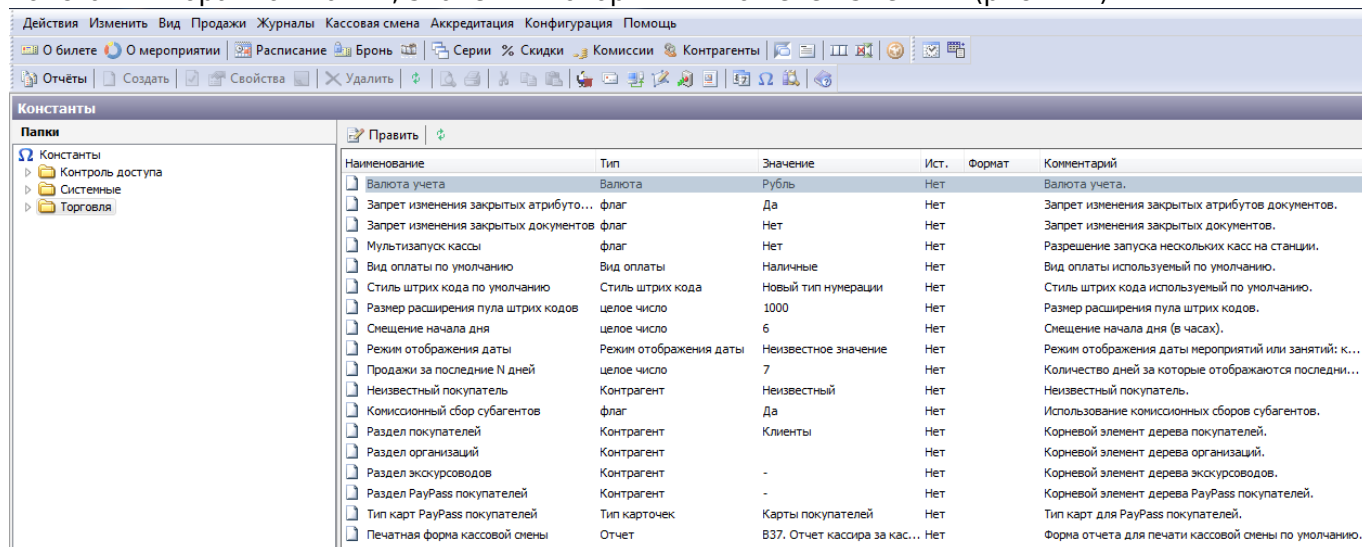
Действия Изменить Вид Продажи Журналы Кассовая смена Аккредитация Конфигурация Помощь

О билете О мероприятии Расписание Бронь Серии % Скидки Комиссии Контрагенты

Отчёты Создать Свойства Удалить

Константы

Папки

Константы
Контроль доступа
Системные
Торговля

Править

| Наименование | Тип | Значение | Ист. | Формат | Комментарий |
|---|---|---|---|---|---|
| Валюта учета | Валюта | Рубль | Нет | | Валюта учета. |
| Запрет изменения закрытых атрибуто... | флаг | Да | Нет | | Запрет изменения закрытых атрибутов документов. |
| Запрет изменения закрытых документов | флаг | Нет | Нет | | Запрет изменения закрытых документов. |
| Мультизапуск кассы | флаг | Нет | Нет | | Разрешение запуска нескольких касс на станции. |
| Вид оплаты по умолчанию | Вид оплаты | Наличные | Нет | | Вид оплаты используемый по умолчанию. |
| Стиль штрих кода по умолчанию | Стиль штрих кода | Новый тип нумерации | Нет | | Стиль штрих кода используемый по умолчанию. |
| Размер расширения пула штрих кодов | целое число | 1000 | Нет | | Размер расширения пула штрих кодов. |
| Смещение начала дня | целое число | 6 | Нет | | Смещение начала дня (в часах). |
| Режим отображения даты | Режим отображения даты | Неизвестное значение | Нет | | Режим отображения даты мероприятий или занятий: к... |
| Продажи за последние N дней | целое число | 7 | Нет | | Количество дней за которые отображаются последни... |
| Неизвестный покупатель | Контрагент | Неизвестный | Нет | | Неизвестный покупатель. |
| Комиссионный сбор субагентов | флаг | Да | Нет | | Использование комиссионных сборов субагентов. |
| Раздел покупателей | Контрагент | Клиенты | Нет | | Корневой элемент дерева покупателей. |
| Раздел организаций | Контрагент | | Нет | | Корневой элемент дерева организаций. |
| Раздел экскурсоводов | Контрагент | - | Нет | | Корневой элемент дерева экскурсоводов. |
| Раздел PayPass покупателей | Контрагент | - | Нет | | Корневой элемент дерева PayPass покупателей. |
| Тип карт PayPass покупателей | Тип карточек | Карты покупателей | Нет | | Тип карт для PayPass покупателей. |
| Печатная форма кассовой смены | Отчет | В37. Отчет кассира за кас... | Нет | | Форма отчета для печати кассовой смены по умолчанию. |